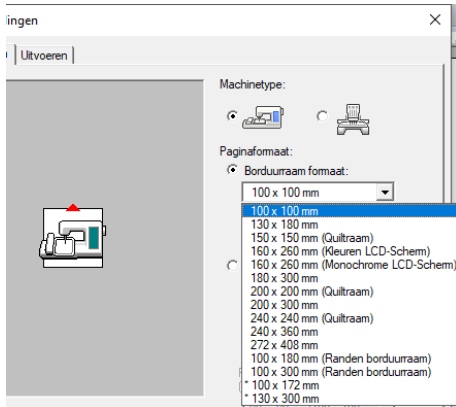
ingen

Uitvoeren

Machinetype:

Paginaformaat:

Borduurraam formaat:

100 x 100 mm

100 x 100 mm
130 x 180 mm
150 x 150 mm (Quiltraam)
160 x 260 mm (Kleuren LCD-Scherm)
160 x 260 mm (Monochrome LCD-Scherm)
180 x 300 mm
200 x 200 mm (Quiltraam)
200 x 300 mm
240 x 240 mm (Quiltraam)
240 x 360 mm
272 x 408 mm
100 x 180 mm (Randen borduurraam)
100 x 300 mm (Randen borduurraam)
* 100 x 172 mm
* 130 x 300 mm